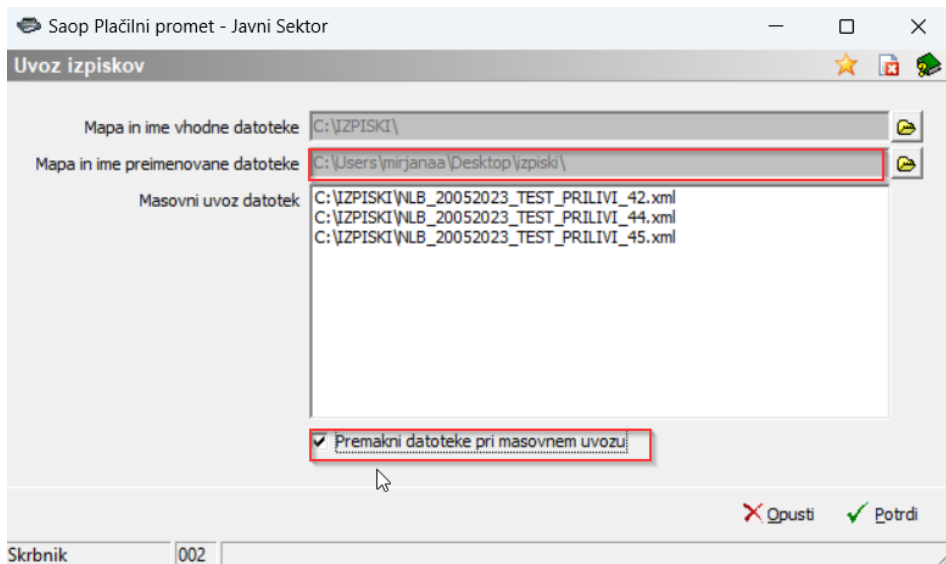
Saop Plačilni promet - Javni Sektor

Uvoz izpiskov

Mapa in ime vhodne datoteke C:\IZPISKI\

Mapa in ime preimenovane datoteke C:\Users\mirjanaa\Desktop\izpiski\

Masovni uvoz datotek
C:\IZPISKI\NLB_20052023_TEST_PRILIVI_42.xml
C:\IZPISKI\NLB_20052023_TEST_PRILIVI_44.xml
C:\IZPISKI\NLB_20052023_TEST_PRILIVI_45.xml

Premakni datoteke pri masovnem uvozu

Opusti Potrdi

Skrbnik 002